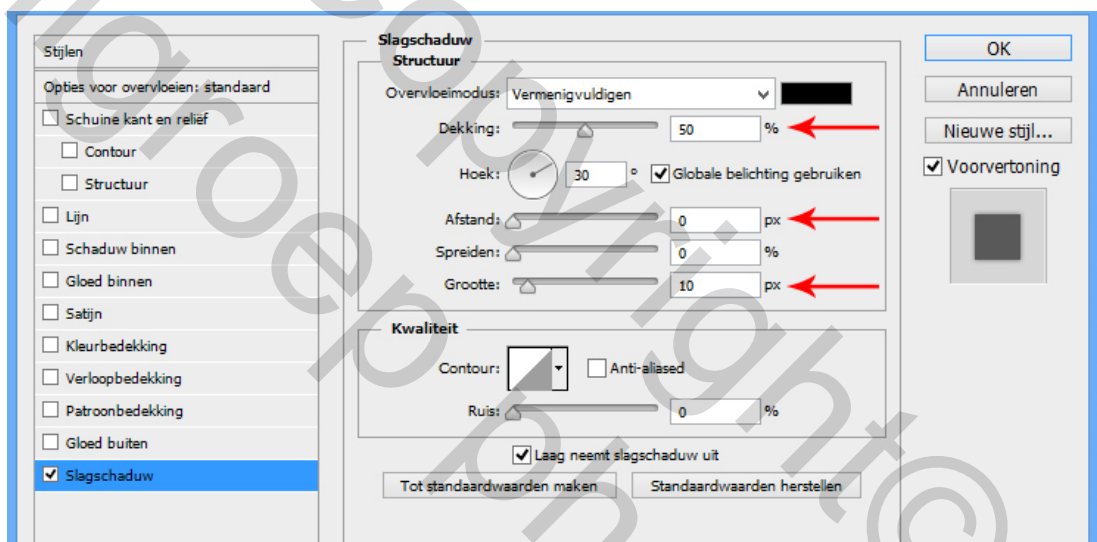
Stijlen
Opties voor overvloeien: standaard
Schuine kant en reliëf
Contour
Structuur
Lijn
Schaduw binnen
Gloed binnen
Satijn
Kleurbedekking
Verloopbedekking
Patroonbedekking
Gloed buiten
Slagschaduw

Slagschaduw
Structuur
Overvloeimodus: Vermenigvuldigen
Dekking: 50 %
Hoek: 30 ° Globale belichting gebruiken
Afstand: 0 px
Spreiden: 0 %
Grootte: 10 px

Kwaliteit
Contour: Anti-aliased
Ruis: 0 %
Laag neemt slagschaduw uit
Tot standaardwaarden maken
Standaardwaarden herstellen

OK
Annuleren
Nieuwe stijl...
Voorvertoning

groepjh copyright©